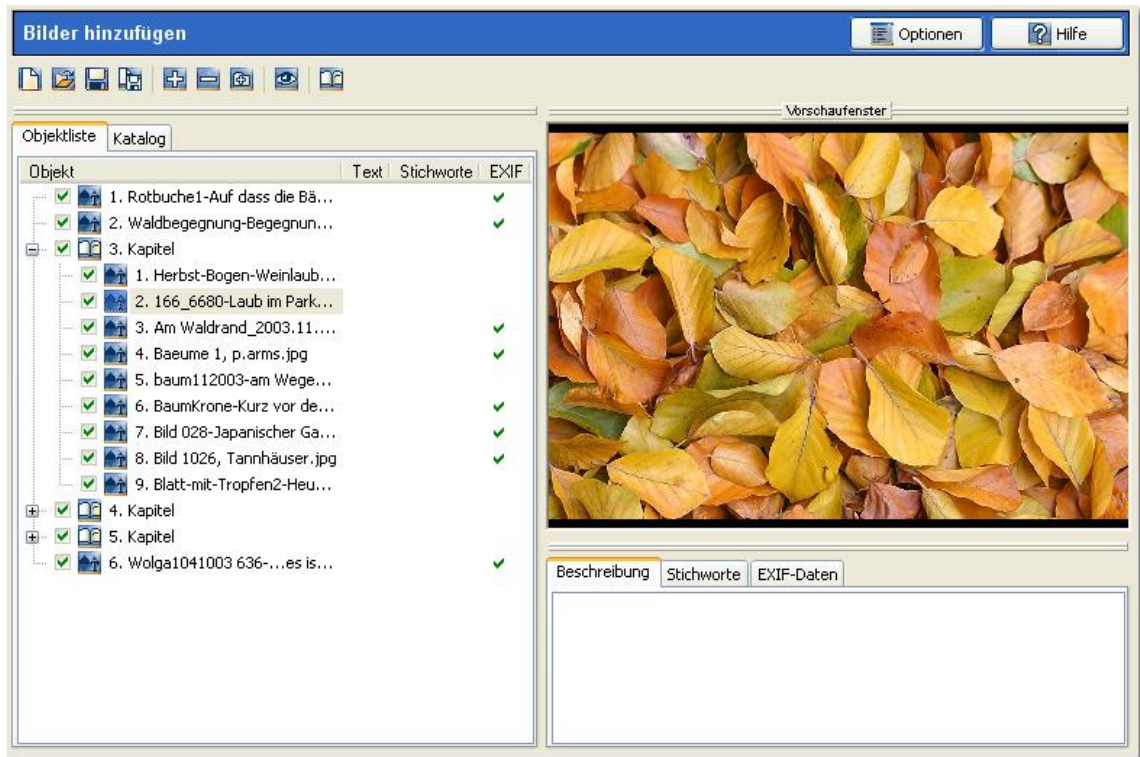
Bilder hinzufügen

Optionen

Hilfe

Objektliste | Katalog

| Objekt | Text | Stichworte | EXIF |
|---|---|---|---|
| 1. Rotbuche1-Auf dass die Bä... | | | ✔ |
| 2. Waldbegegnung-Begegnun... | | | ✔ |
| 3. Kapitel | | | |
| 1. Herbst-Bogen-Weinlaub... | | | |
| 2. 166_6680-Laub im Park... | | | |
| 3. Am Waldrand_2003.11.... | | | ✔ |
| 4. Baeume 1, p.arms.jpg | | | ✔ |
| 5. baum112003-am Wege... | | | |
| 6. BaumKrone-Kurz vor de... | | | ✔ |
| 7. Bild 028-Japanischer Ga... | | | ✔ |
| 8. Bild 1026, Tannhäuser.jpg | | | ✔ |
| 9. Blatt-mit-Tropfen2-Heu... | | | |
| 4. Kapitel | | | |
| 5. Kapitel | | | |
| 6. Wolga1041003 636-...es is... | | | ✔ |

Vorschaufenster

Beschreibung | Stichworte | EXIF-Daten